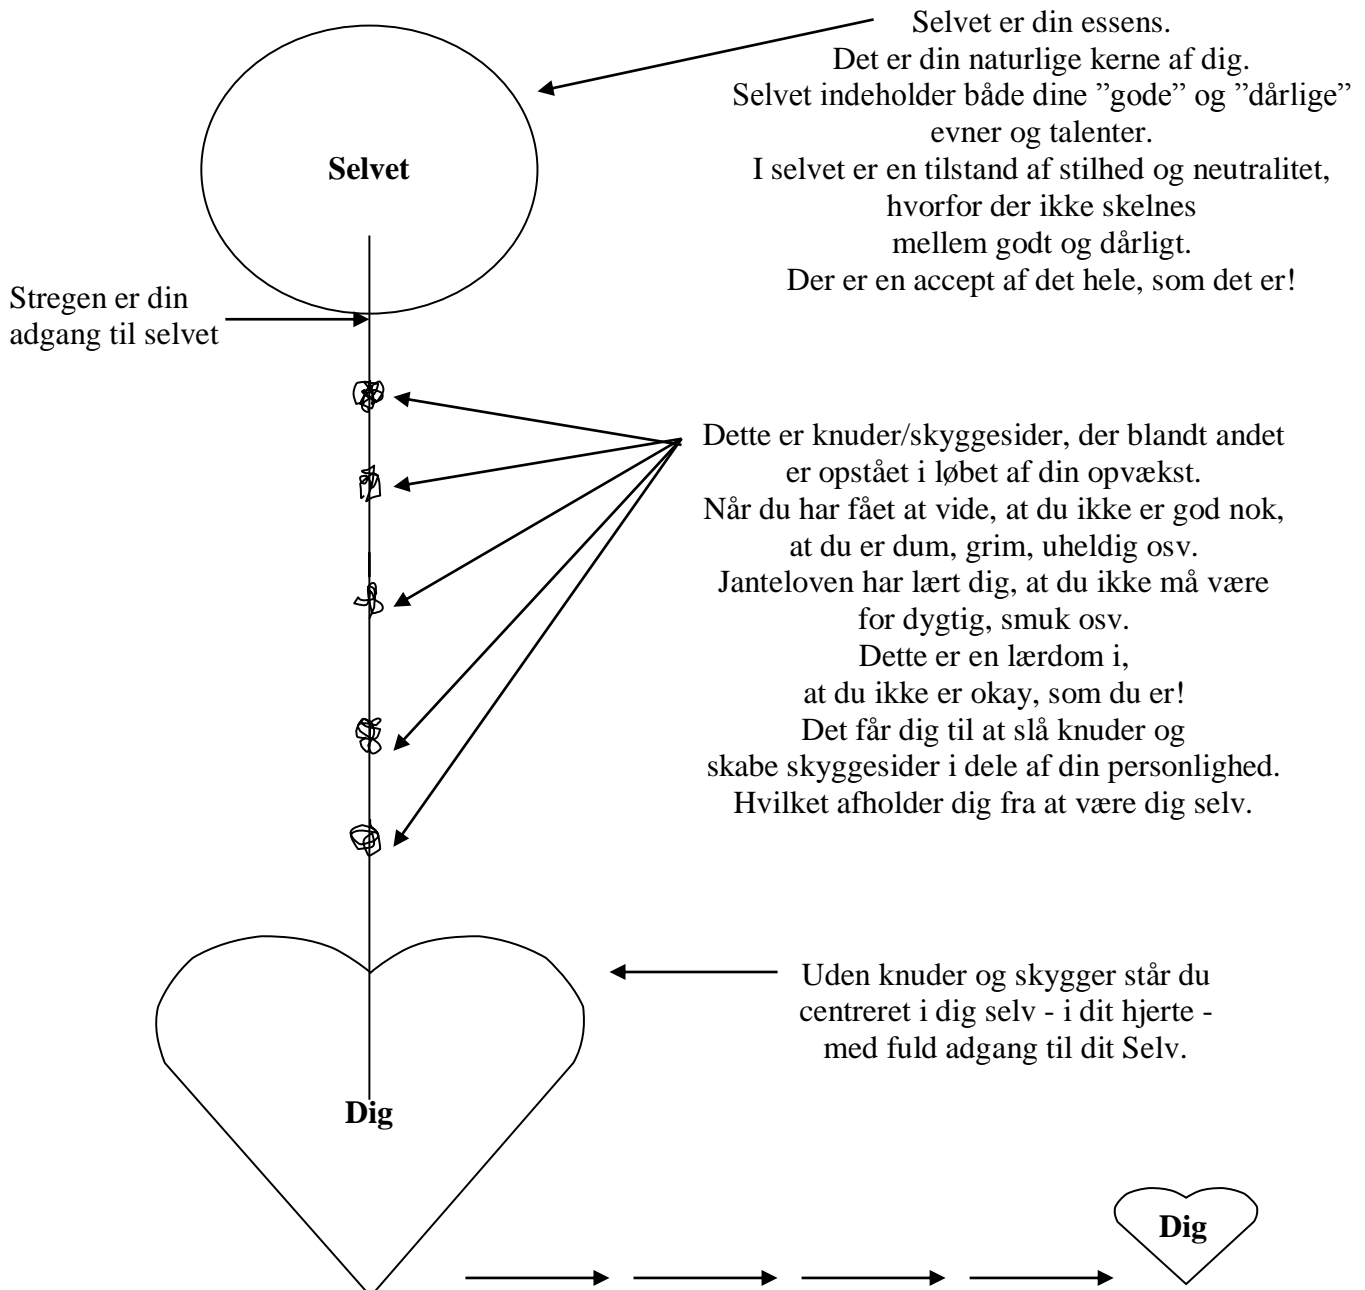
Selvet

Selvet er din essens.
Det er din naturlige kerne af dig.
Selvet indeholder både dine ”gode” og ”dårlige” evner og talenter.
I selvet er en tilstand af stilhed og neutralitet, hvorfor der ikke skelnes mellem godt og dårligt.
Der er en accept af det hele, som det er!

Stregen er din adgang til selvet

Dette er knuder/skyggesider, der blandt andet er opstået i løbet af din opvækst.
Når du har fået at vide, at du ikke er god nok, at du er dum, grim, uheldig osv.
Janteloven har lært dig, at du ikke må være for dygtig, smuk osv.
Dette er en lærdom i, at du ikke er okay, som du er!
Det får dig til at slå knuder og skabe skyggesider i dele af din personlighed.
Hvilket afholder dig fra at være dig selv.

Uden knuder og skygger står du centreret i dig selv - i dit hjerte - med fuld adgang til dit Selv.

Dig

Dig